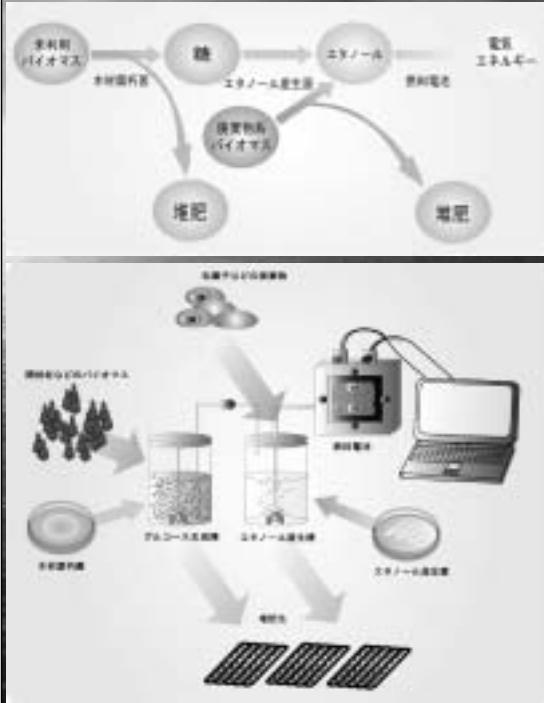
木材系
バイオマス

木材腐朽菌

糖

エタノール

エタノール生産菌

燃料電池

電気
エネルギー

食品廃棄物
バイオマス

堆肥

堆肥

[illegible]

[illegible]バイオマス

木材腐朽菌

グルコース生産槽

エタノール生産槽

燃料電池

エタノール生産菌

堆肥化